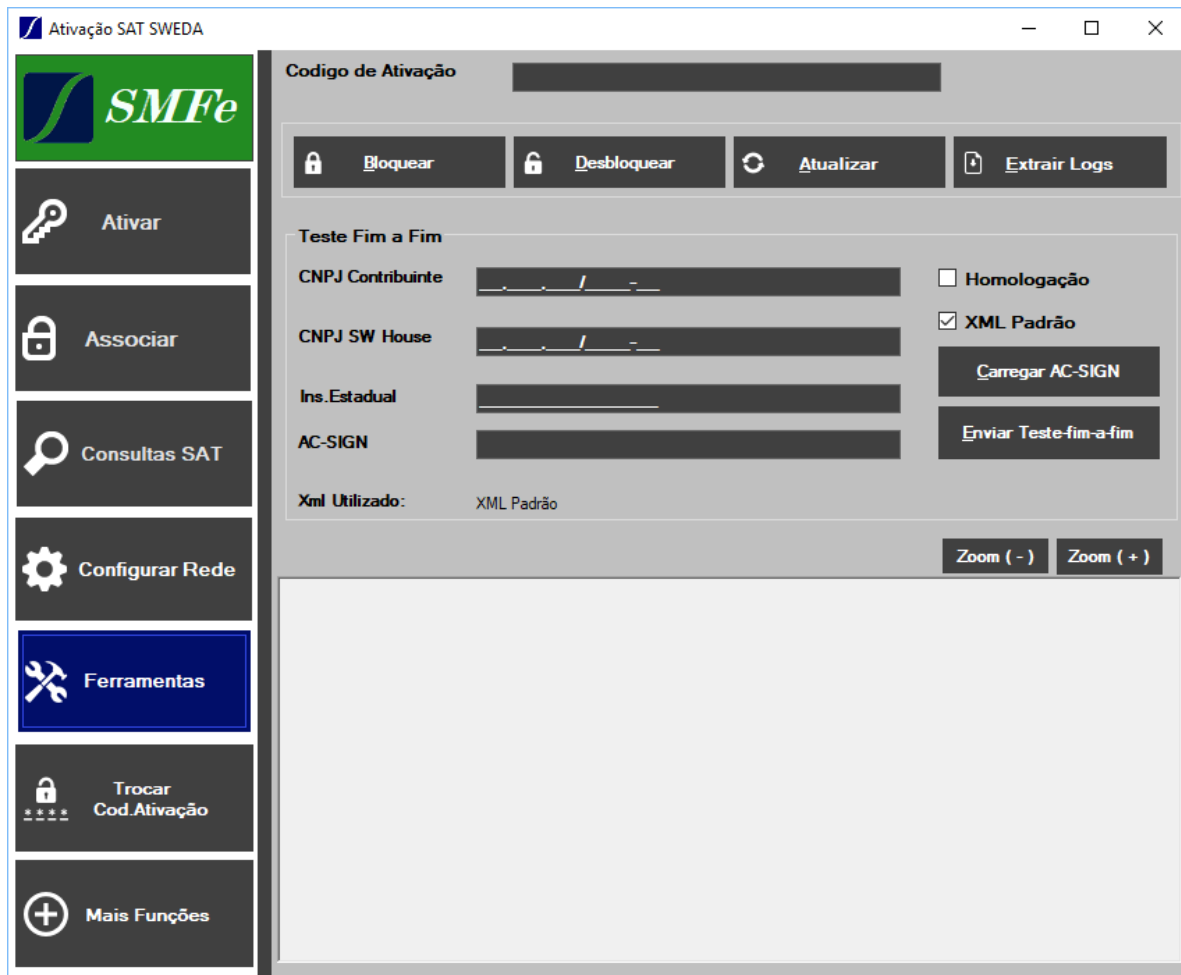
Ativação SAT SWEDA

SMFe

Ativar

Associar

Consultas SAT

Configurar Rede

Ferramentas

Trocar Cod.Ativação

Mais Funções

Codigo de Ativação

Bloquear
Desbloquear
Atualizar
Extrair Logs

Teste Fim a Fim

CNPJ Contribuinte __.___.___/____-__

CNPJ SW House __.___.___/____-__

Ins.Estadual

AC-SIGN

Xml Utilizado: XML Padrão

Homologação

XML Padrão

Carregar AC-SIGN

Enviar Teste-fim-a-fim

Zoom ( - )
Zoom ( + )